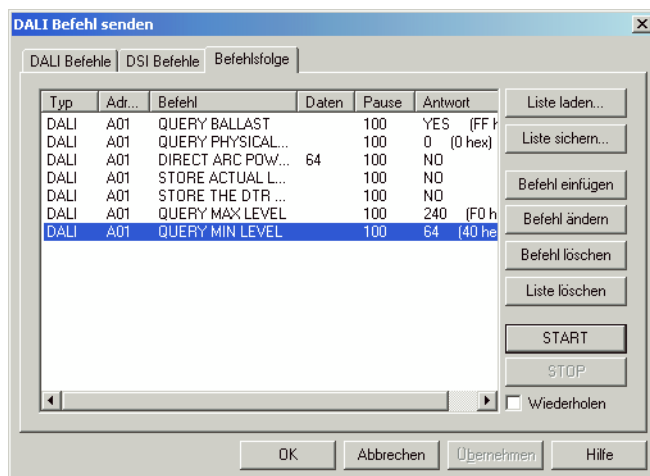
DALI Befehl senden

DALI Befehle | DSI Befehle | Befehlsfolge

| Typ | Adr... | Befehl | Daten | Pause | Antwort |
|---|---|---|---|---|---|
| DALI | A01 | QUERY BALLAST | | 100 | YES (FF h |
| DALI | A01 | QUERY PHYSICAL... | | 100 | 0 (0 hex) |
| DALI | A01 | DIRECT ARC POW... | 64 | 100 | NO |
| DALI | A01 | STORE ACTUAL L... | | 100 | NO |
| DALI | A01 | STORE THE DTR ... | | 100 | NO |
| DALI | A01 | QUERY MAX LEVEL | | 100 | 240 (F0 h |
| DALI | A01 | QUERY MIN LEVEL | | 100 | 64 (40 he |

Liste laden...
Liste sichern...
Befehl einfügen
Befehl ändern
Befehl löschen
Liste löschen
START
STOP
Wiederholen

OK
Abbrechen
Übernehmen
Hilfe